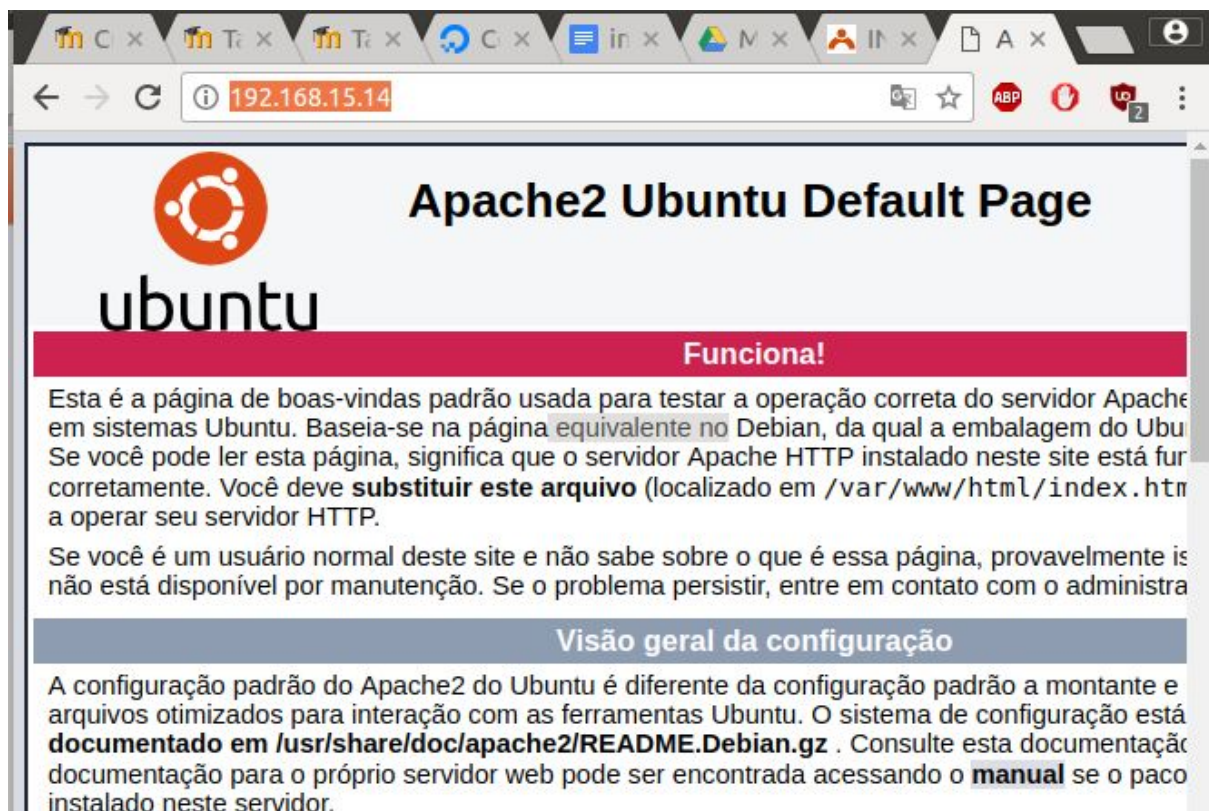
C × Ta × Ta × C × in × M × IN × A ×

192.168.15.14

ABP 2

ubuntu

Apache2 Ubuntu Default Page

Funciona!

Esta é a página de boas-vindas padrão usada para testar a operação correta do servidor Apache em sistemas Ubuntu. Baseia-se na página equivalente no Debian, da qual a embalagem do Ubu Se você pode ler esta página, significa que o servidor Apache HTTP instalado neste site está fur corretamente. Você deve **substituir este arquivo** (localizado em `/var/www/html/index.htm` a operar seu servidor HTTP.

Se você é um usuário normal deste site e não sabe sobre o que é essa página, provavelmente is não está disponível por manutenção. Se o problema persistir, entre em contato com o administra

Visão geral da configuração

A configuração padrão do Apache2 do Ubuntu é diferente da configuração padrão a montante e arquivos otimizados para interação com as ferramentas Ubuntu. O sistema de configuração está **documentado em /usr/share/doc/apache2/README.Debian.gz** . Consulte esta documentaçã documentação para o próprio servidor web pode ser encontrada acessando o **manual** se o paco instalado neste servidor.